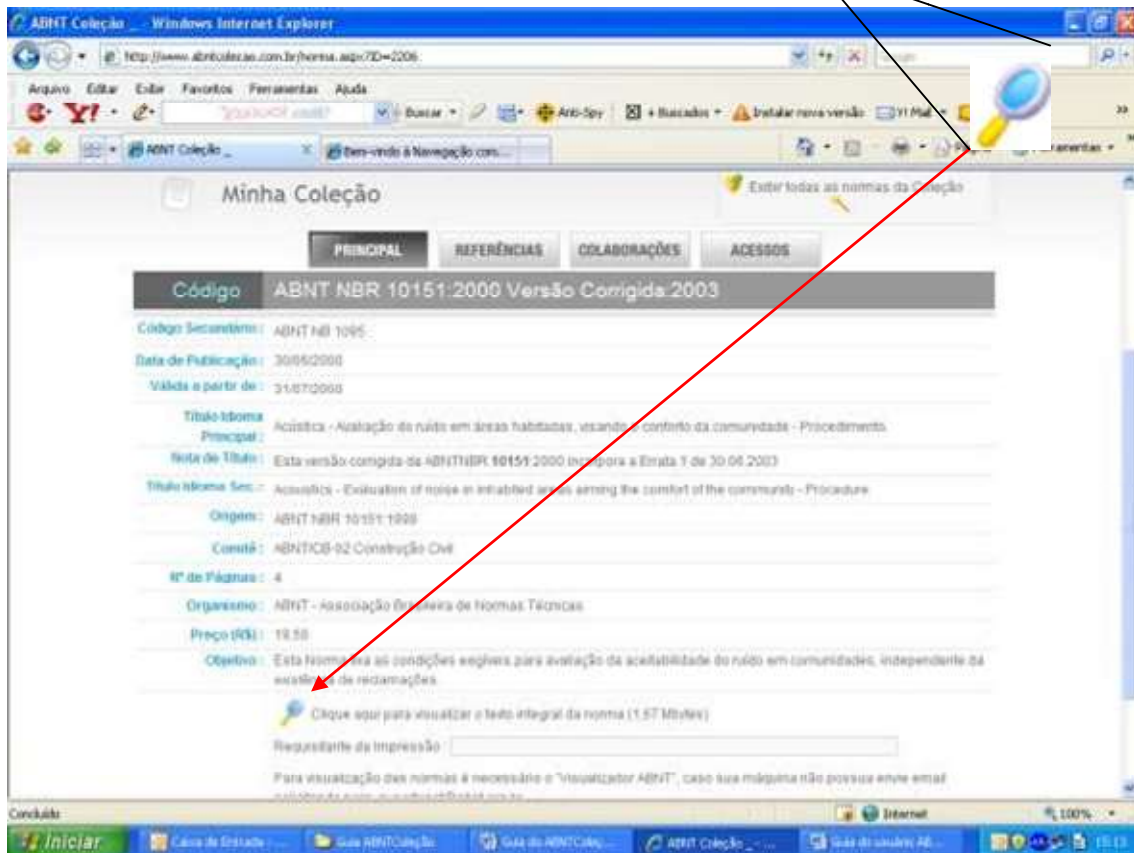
ABNT Coleção _ - Windows Internet Explorer

http://www.abntcolecao.com.br/norma.aspx?ID=2206

Arquivo Editar Exibir Favoritos Ferramentas Ajuda

Buscar Anti-Spy + Buscadores Instalar nova versão Y! Mail

ABNT Coleção _ Bem-vindo à Navegação com...

Ferramentas

Minha Coleção

Exibir todas as normas da Coleção

PRINCIPAL REFERÊNCIAS COLABORAÇÕES ACESSOS

Código ABNT NBR 10151:2000 Versão Corrigida:2003

Código Secundário : ABNT NB 1095

Data de Publicação : 30/06/2000

Válida a partir de : 31/07/2000

Título Idioma Principal : Acústica - Avaliação do ruído em áreas habitadas, visando o conforto da comunidade - Procedimento

Nota de Título : Esta versão corrigida da ABNTNBR 10151:2000 incorpora a Errata 1 de 30.06.2003

Título Idioma Sec. : Acoustics - Evaluation of noise in inhabited areas aiming the comfort of the community - Procedure

Origem : ABNT NBR 10151:1999

Comitê : ABNT/CB-02 Construção Civil

Nº de Páginas : 4

Organismo : ABNT - Associação Brasileira de Normas Técnicas

Preço (R$) : 19,50

Objetivo : Esta Norma fixa as condições exigíveis para avaliação da aceitabilidade do ruído em comunidades, independente da existência de reclamações.

Clique aqui para visualizar o texto integral da norma (1,57 Mbytes)

Requisitante da Impressão :

Para visualização das normas é necessário o "Visualizador ABNT", caso sua máquina não possua envie email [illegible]

Concluído

Internet

100%

Iniciar Caixa de Entrada ... Guia ABNTColeção Guia do ABNTColeç... ABNT Coleção _ - ... Guia do usuário AB... 15:13